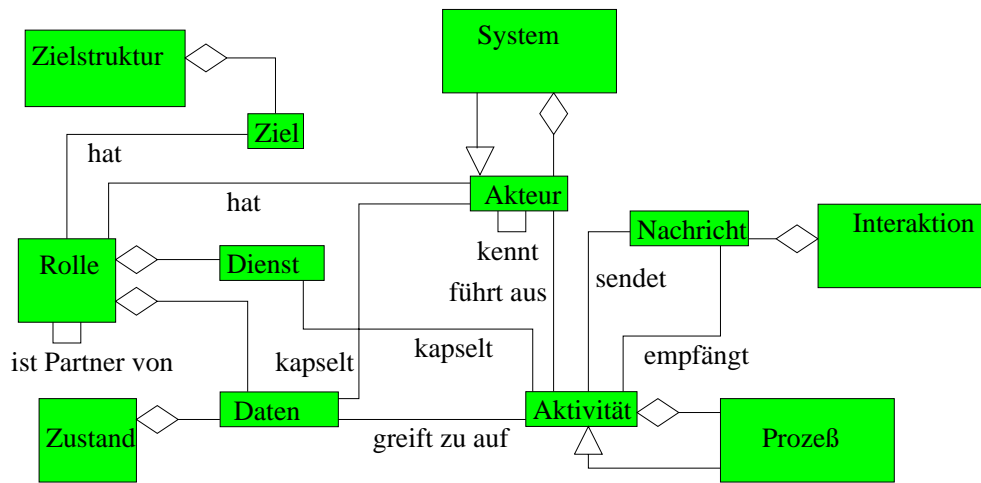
Zielstruktur

System

Ziel

hat

Akteur

hat

Nachricht

Interaktion

kennt

Rolle

Dienst

sendet

führt aus

kapselt

empfängt

kapselt

ist Partner von

Daten

Aktivität

Zustand

Prozeß

greift zu auf